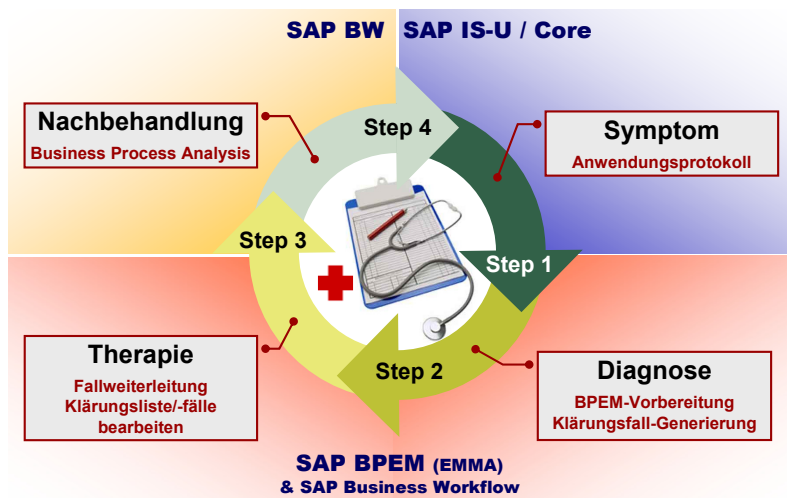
SAP BW

SAP IS-U / Core

Nachbehandlung
Business Process Analysis

Step 4

Symptom
Anwendungsprotokoll

Step 3

Step 1

Therapie
Fallweiterleitung
Klärungsliste/-fälle bearbeiten

Step 2

Diagnose
BPEM-Vorbereitung
Klärungsfall-Generierung

SAP BPEM (EMMA)
& SAP Business Workflow